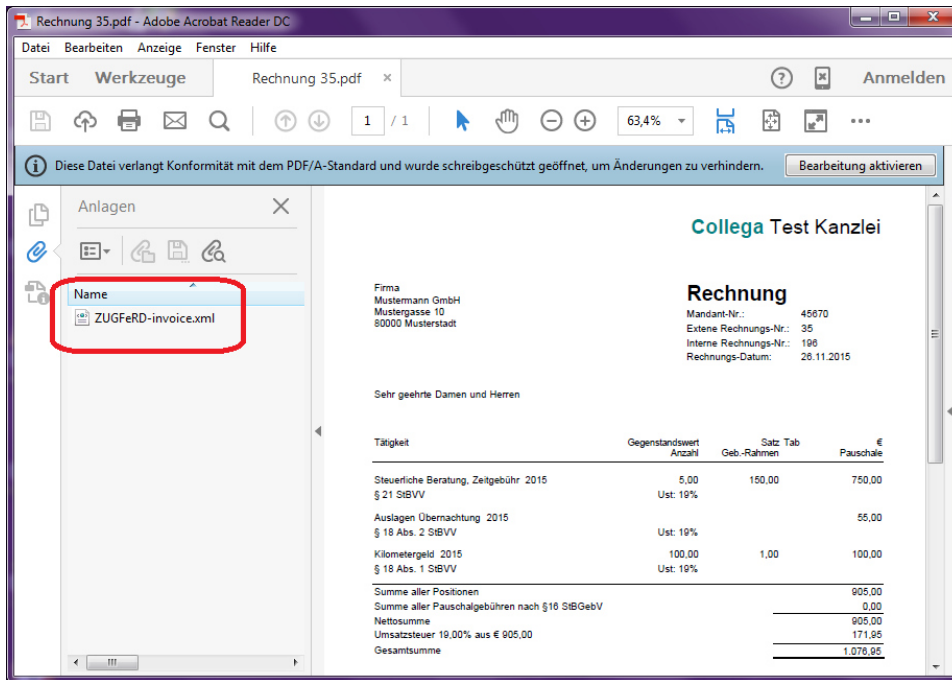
Rechnung 35.pdf - Adobe Acrobat Reader DC

Datei Bearbeiten Anzeige Fenster Hilfe

Start Werkzeuge Rechnung 35.pdf × Anmelden

1 / 1 63,4%

Diese Datei verlangt Konformität mit dem PDF/A-Standard und wurde schreibgeschützt geöffnet, um Änderungen zu verhindern. Bearbeitung aktivieren

Anlagen

Name

ZUGFeRD-invoice.xml

Collega Test Kanzlei

Firma
Mustermann GmbH
Mustergasse 10
80000 Musterstadt

Rechnung

| | |
|---|---|
| Mandant-Nr.: | 45670 |
| Extene Rechnungs-Nr.: | 35 |
| Interne Rechnungs-Nr.: | 196 |
| Rechnungs-Datum: | 26.11.2015 |

Sehr geehrte Damen und Herren

| Tätigkeit | Gegenstandswert Anzahl | Satz Tab Geb.-Rahmen | € Pauschale |
|---|---|---|---|
| Steuerliche Beratung, Zeitgebühr 2015 § 21 StBVV | 5,00 Ust: 19% | 150,00 | 750,00 |
| Auslagen Übernachtung 2015 § 18 Abs. 2 StBVV | Ust: 19% | | 55,00 |
| Kilometergeld 2015 § 18 Abs. 1 StBVV | 100,00 Ust: 19% | 1,00 | 100,00 |
| Summe aller Positionen | | | 905,00 |
| Summe aller Pauschalgebühren nach §16 StBGebV | | | 0,00 |
| Nettosumme | | | 905,00 |
| Umsatzsteuer 19,00% aus € 905,00 | | | 171,95 |
| Gesamtsumme | | | 1.076,95 |